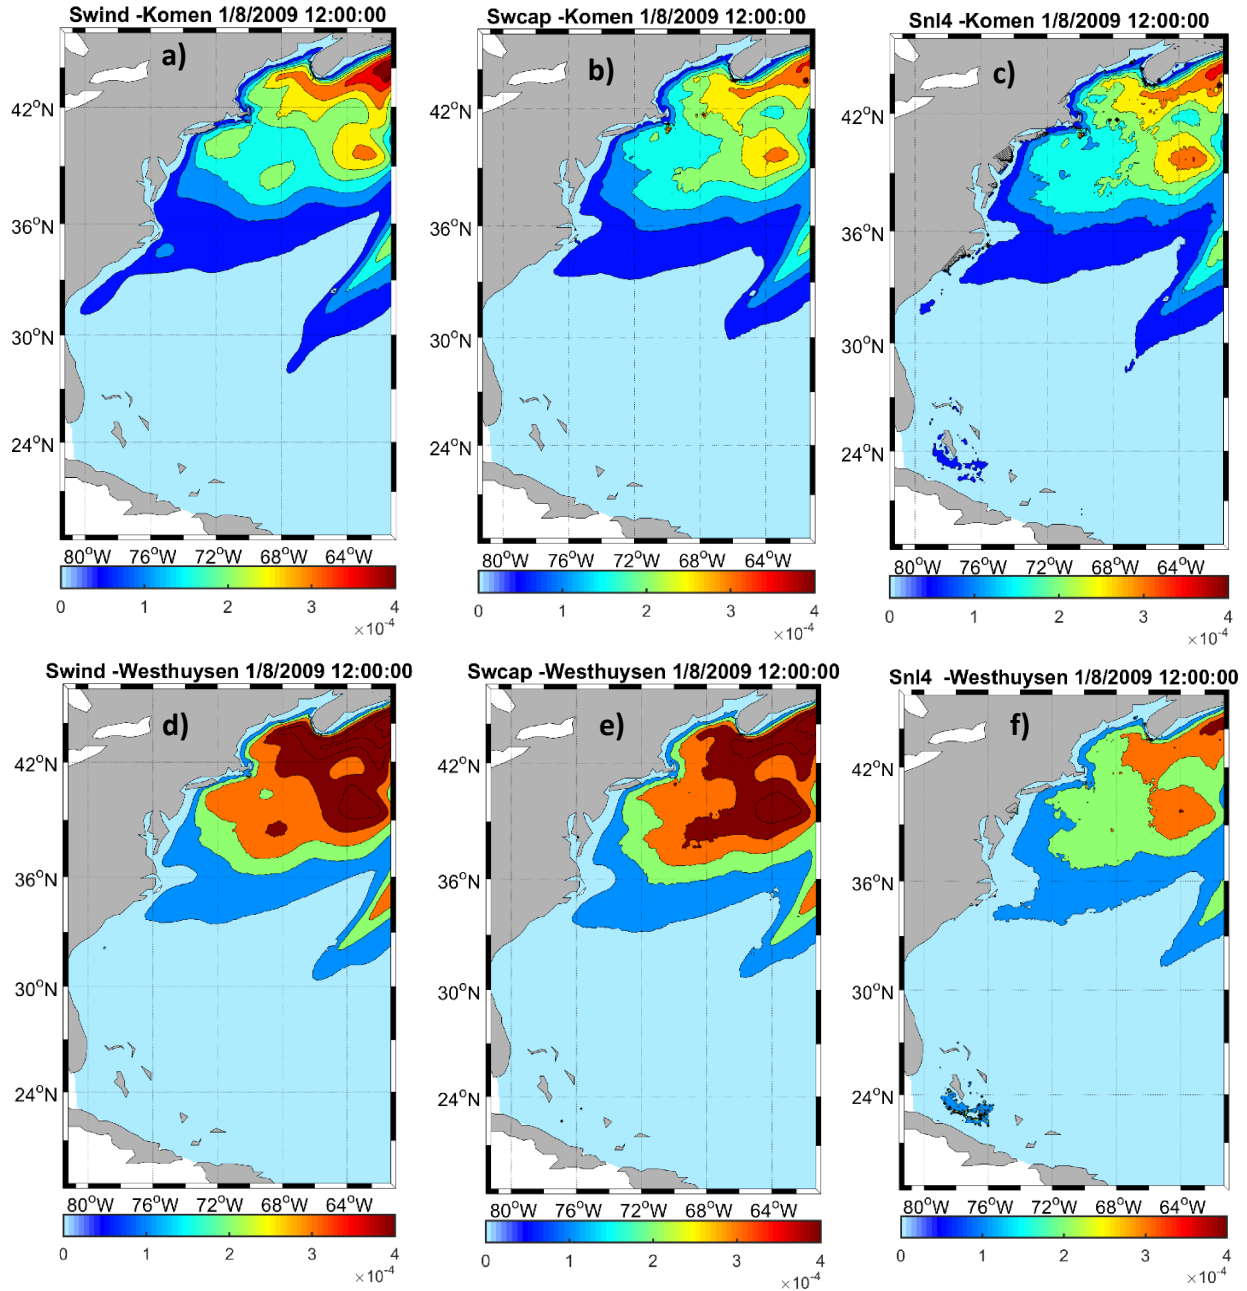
Swind -Komen 1/8/2009 12:00:00

a)

$42^oN$
$36^oN$
$30^oN$
$24^oN$

$80^oW$ $76^oW$ $72^oW$ $68^oW$ $64^oW$

0 1 2 3 4
$\times10^{-4}$

Swcap -Komen 1/8/2009 12:00:00

b)

$42^oN$
$36^oN$
$30^oN$
$24^oN$

$80^oW$ $76^oW$ $72^oW$ $68^oW$ $64^oW$

0 1 2 3 4
$\times10^{-4}$

Snl4 -Komen 1/8/2009 12:00:00

c)

$42^oN$
$36^oN$
$30^oN$
$24^oN$

$80^oW$ $76^oW$ $72^oW$ $68^oW$ $64^oW$

0 1 2 3 4
$\times10^{-4}$

Swind -Westhuysen 1/8/2009 12:00:00

d)

$42^oN$
$36^oN$
$30^oN$
$24^oN$

$80^oW$ $76^oW$ $72^oW$ $68^oW$ $64^oW$

0 1 2 3 4
$\times10^{-4}$

Swcap -Westhuysen 1/8/2009 12:00:00

e)

$42^oN$
$36^oN$
$30^oN$
$24^oN$

$80^oW$ $76^oW$ $72^oW$ $68^oW$ $64^oW$

0 1 2 3 4
$\times10^{-4}$

Snl4 -Westhuysen 1/8/2009 12:00:00

f)

$42^oN$
$36^oN$
$30^oN$
$24^oN$

$80^oW$ $76^oW$ $72^oW$ $68^oW$ $64^oW$

0 1 2 3 4
$\times10^{-4}$